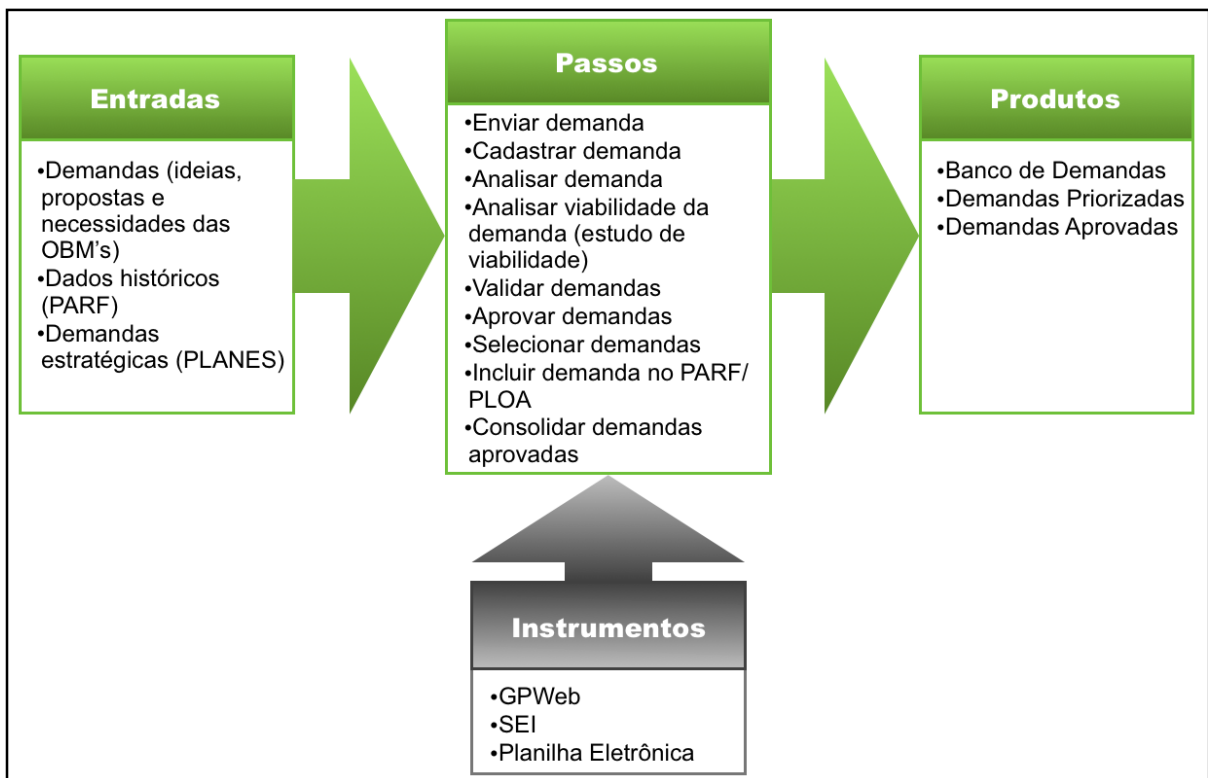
Entradas

•Demandas (ideias, propostas e necessidades das OBM's)
•Dados históricos (PARF)
•Demandas estratégicas (PLANES)

Passos

•Enviar demanda
•Cadastrar demanda
•Analisar demanda
•Analisar viabilidade da demanda (estudo de viabilidade)
•Validar demandas
•Aprovar demandas
•Selecionar demandas
•Incluir demanda no PARF/ PLOA
•Consolidar demandas aprovadas

Produtos

•Banco de Demandas
•Demandas Priorizadas
•Demandas Aprovadas

Instrumentos

•GPWeb
•SEI
•Planilha Eletrônica